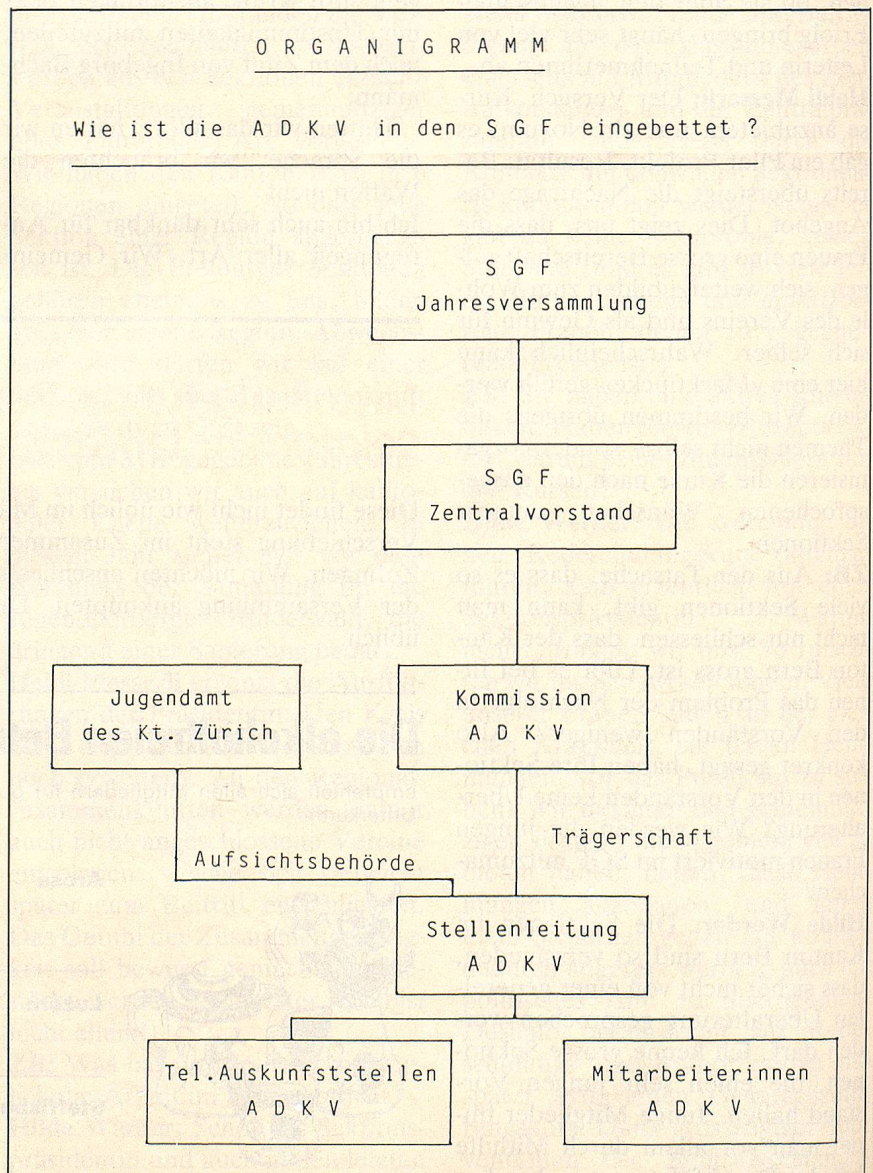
O R G A N I G R A M M

Wie ist die A D K V in den S G F eingebettet ?

S G F
Jahresversammlung

S G F
Zentralvorstand

Jugendamt
des Kt. Zürich

Kommission
A D K V

Trägerschaft

Aufsichtsbehörde

Stellenleitung
A D K V

Tel.Auskunftsstellen
A D K V

Mitarbeiterinnen
A D K V